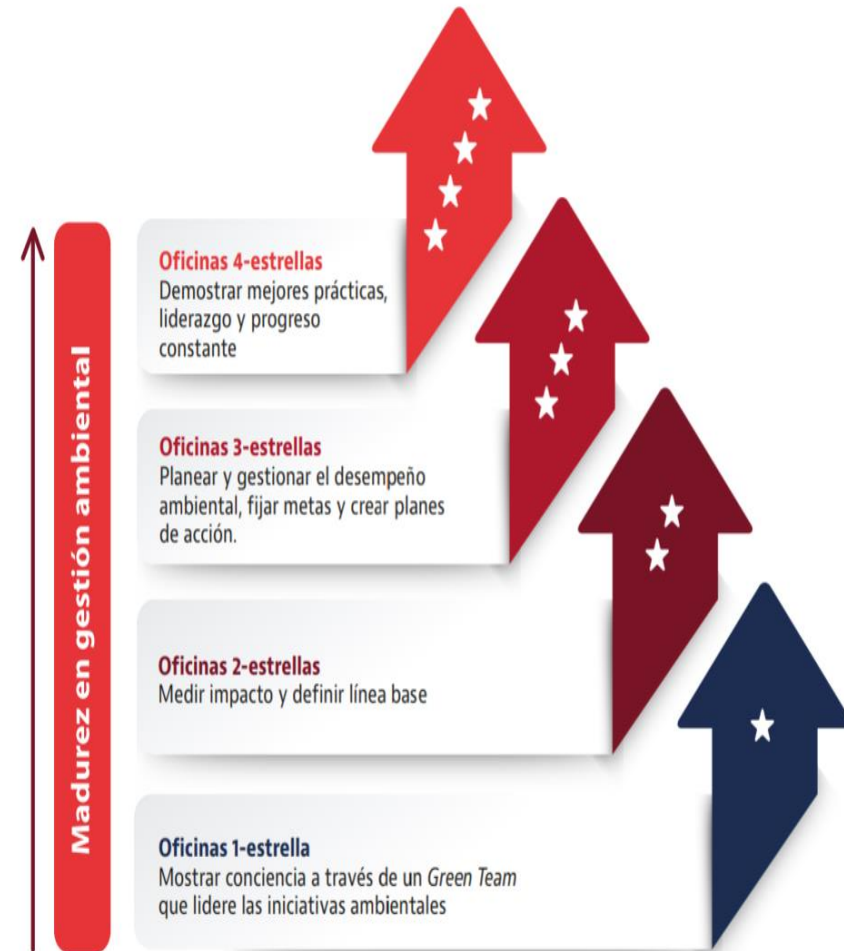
Madurez en gestión ambiental

Oficinas 4-estrellas
Demostrar mejores prácticas, liderazgo y progreso constante

Oficinas 3-estrellas
Planear y gestionar el desempeño ambiental, fijar metas y crear planes de acción.

Oficinas 2-estrellas
Medir impacto y definir línea base

Oficinas 1-estrella
Mostrar conciencia a través de un Green Team que lidere las iniciativas ambientales